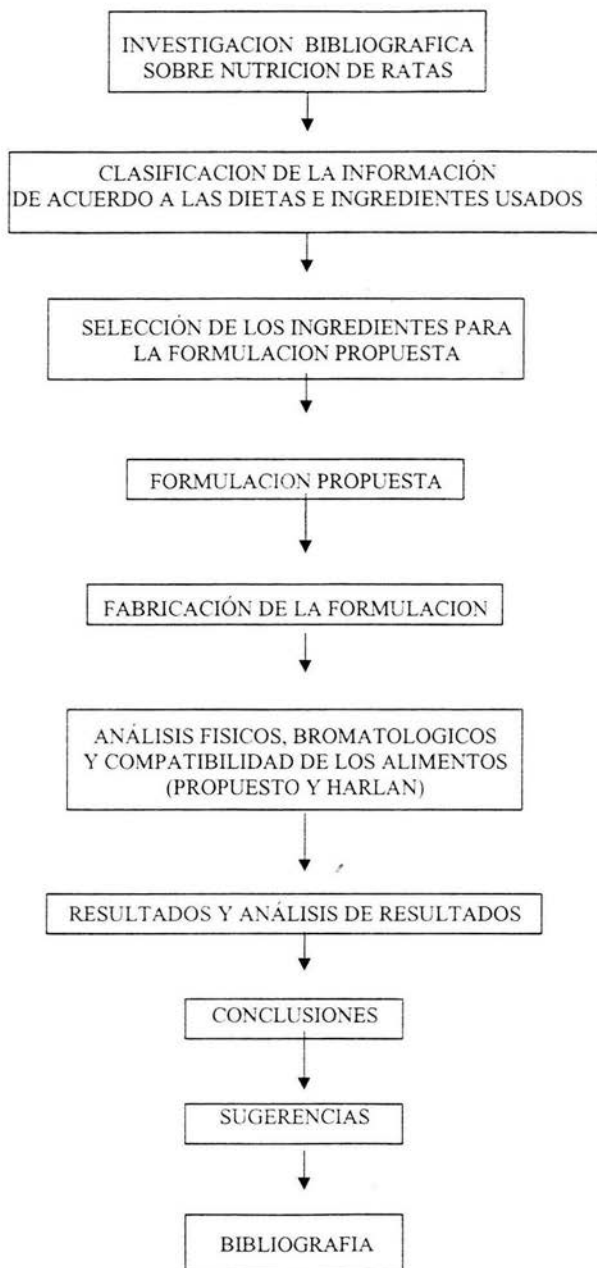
INVESTIGACION BIBLIOGRAFICA SOBRE NUTRICION DE RATAS

CLASIFICACION DE LA INFORMACIÓN DE ACUERDO A LAS DIETAS E INGREDIENTES USADOS

SELECCIÓN DE LOS INGREDIENTES PARA LA FORMULACION PROPUESTA

FORMULACION PROPUESTA

FABRICACIÓN DE LA FORMULACION

ANÁLISIS FISICOS, BROMATOLOGICOS Y COMPATIBILIDAD DE LOS ALIMENTOS (PROPUESTO Y HARLAN)

RESULTADOS Y ANÁLISIS DE RESULTADOS

CONCLUSIONES

SUGERENCIAS

BIBLIOGRAFIA